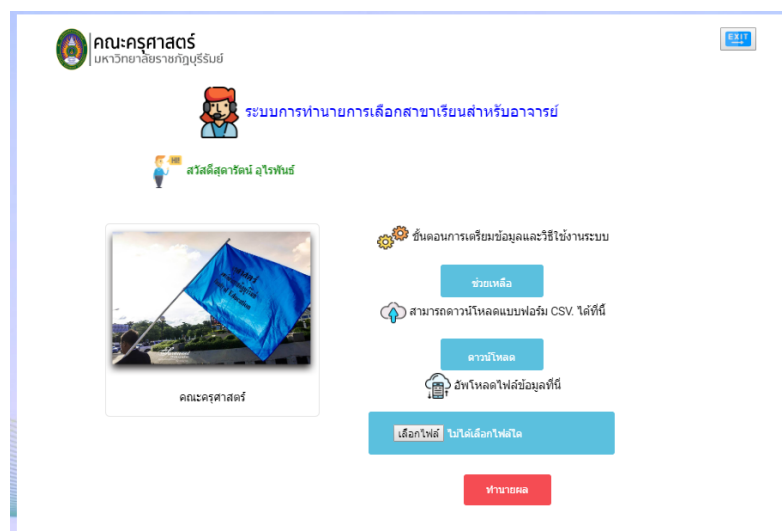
คณะครุศาสตร์
มหาวิทยาลัยราชภัฏบุรีรัมย์

EXIT

ระบบการทำนายการเลือกสาขาเรียนสำหรับอาจารย์

Hi!
สวัสดีสุดารัตน์ อุไรพันธ์

คณะครุศาสตร์

ขั้นตอนการเตรียมข้อมูลและวิธีใช้งานระบบ

ช่วยเหลือ

สามารถดาวน์โหลดแบบฟอร์ม CSV. ได้ที่นี้

ดาวน์โหลด

อัพโหลดไฟล์ข้อมูลที่นี่

เลือกไฟล์ ไม่ได้เลือกไฟล์ใด

ทำนายผล